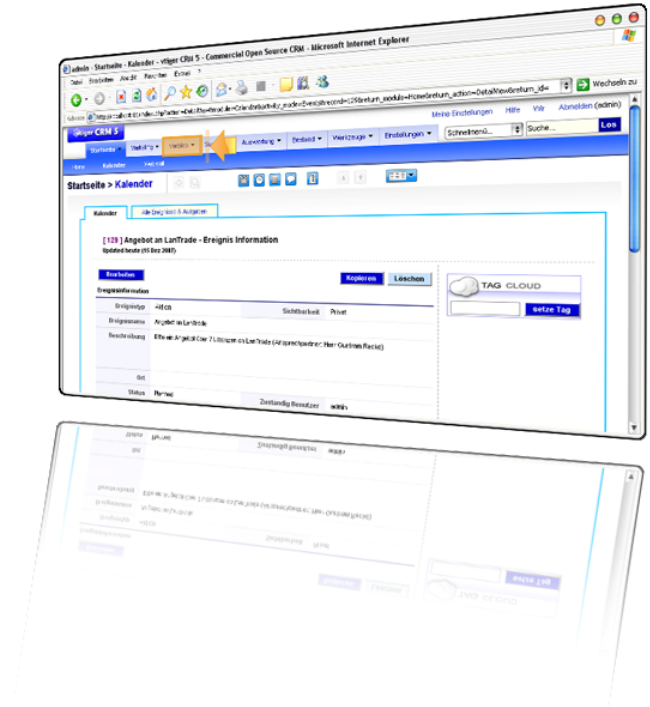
admin - Startseite - Kalender - vtiger CRM 5 - Commercial Open Source CRM - Microsoft Internet Explorer

Datei Bearbeiten Ansicht Favoriten Extras ?

Adresse http://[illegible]index.php?action=DetailView&record=125&return_module=Home&return_action=DetailView&return_id=

Wechseln zu

Meine Einstellungen Hilfe Wir Abmelden (admin)

vtiger CRM 5

Startseite Marketing Verkauf Service Auswertung Bestand Werkzeuge Einstellungen Schnellmenü Suche... Los

Home Kalender Fax-mail

Startseite > Kalender

Kalender Alle Ereignisse & Aufgaben

[ 125 ] Angebot an LanTrade - Ereignis Information
Updated heute (05 Dez 2007)

Bearbeiten

Kopieren Löschen

Ereignisinformation

| Ereignistyp | Anruf | Sichtbarkeit | Privat |
|---|---|---|---|
| Ereignisname | Angebot an LanTrade | | |
| Beschreibung | Erstelle Angebot über 7 Lizenzen an LanTrade (Ansprechpartner: Herr Gusimm Reche) | | |
| Ort | | | |
| Status | Planned | Zuständig Benutzer | admin |

TAG CLOUD

setze Tag